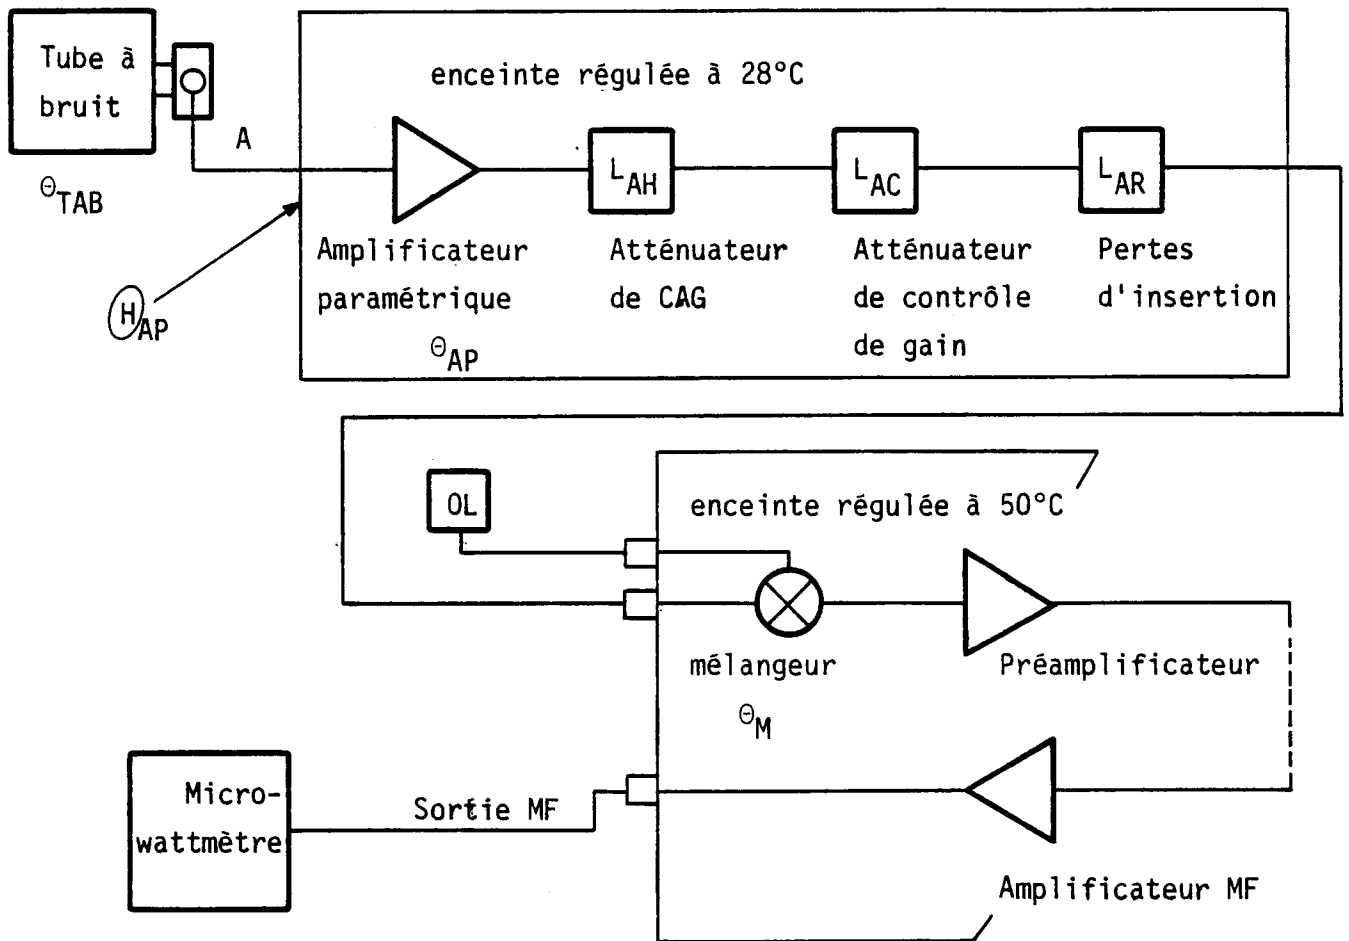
Tube à bruit

$\Theta_{TAB}$

A

enceinte régulée à 28°C

$L_{AH}$

$L_{AC}$

$L_{AR}$

$H_{AP}$

Amplificateur paramétrique

$\Theta_{AP}$

Atténuateur de CAG

Atténuateur de contrôle de gain

Pertes d'insertion

OL

enceinte régulée à 50°C

mélangeur

$\Theta_M$

Préamplificateur

Micro-wattmètre

Sortie MF

Amplificateur MF